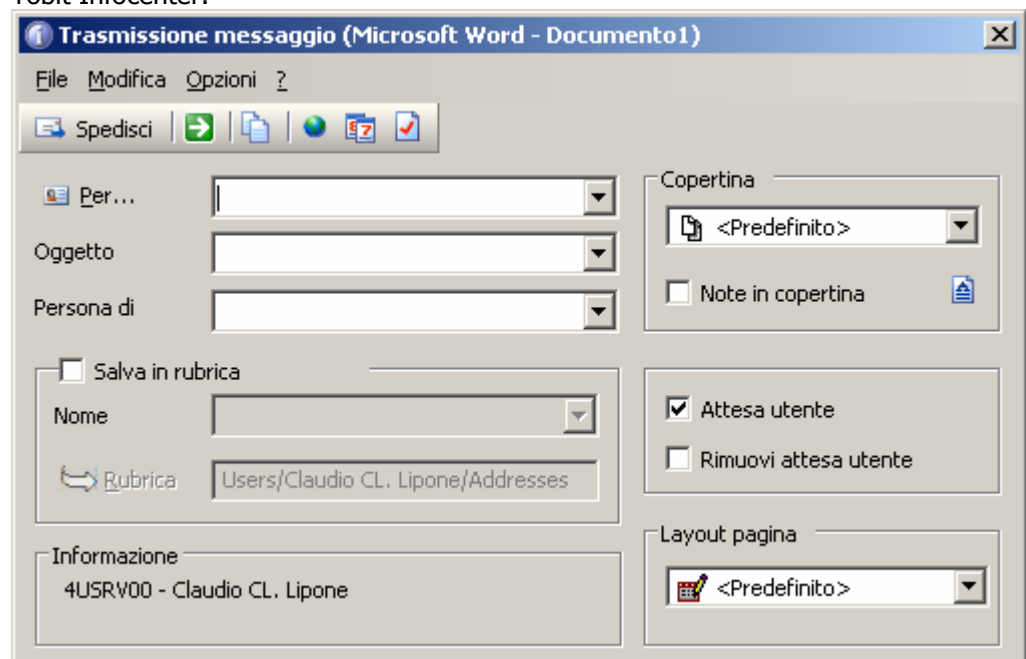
Tobit Infocenter.

Trasmissione messaggio (Microsoft Word - Documento1)

File Modifica Opzioni ?

Spedisci

Per...

Oggetto

Persona di

Salva in rubrica

Nome

Rubrica Users/Claudio CL. Lipone/Addresses

Informazione

4USRV00 - Claudio CL. Lipone

Copertina

<Predefinito>

Note in copertina

Attesa utente

Rimuovi attesa utente

Layout pagina

<Predefinito>